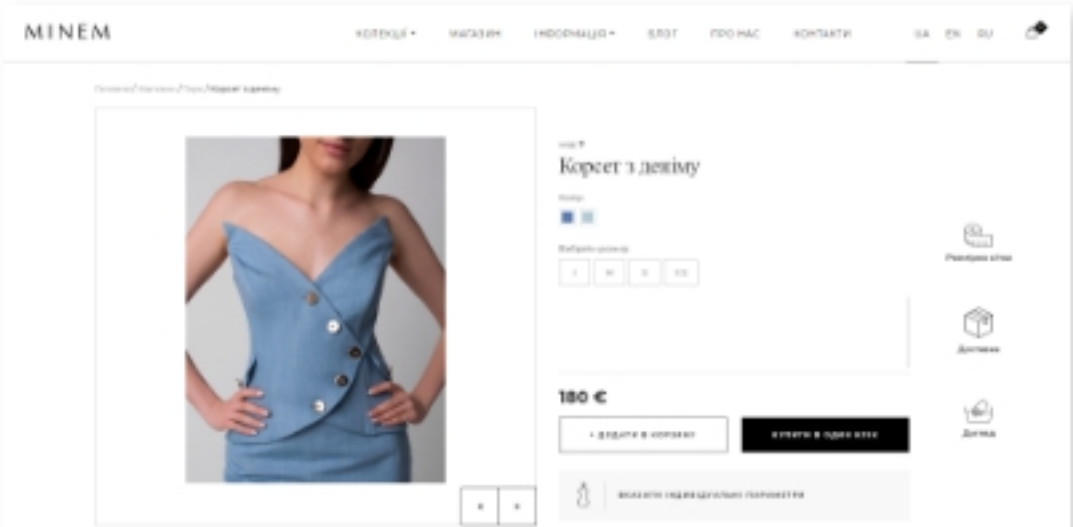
MINEM

КОЛЕКЦІЇ ▾ МАГАЗИН ІНФОРМАЦІЯ ▾ БЛОГ ПРО НАС КОНТАКТИ UA EN RU

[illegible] / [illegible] / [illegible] / Корсет з деніму

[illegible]

Корсет з деніму

Колір

Виберіть розмір

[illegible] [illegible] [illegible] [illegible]

180 €

+ додати в корзину

купити в один клік

вказати індивідуальні параметри

Розмірна сітка

Доставка

Догляд